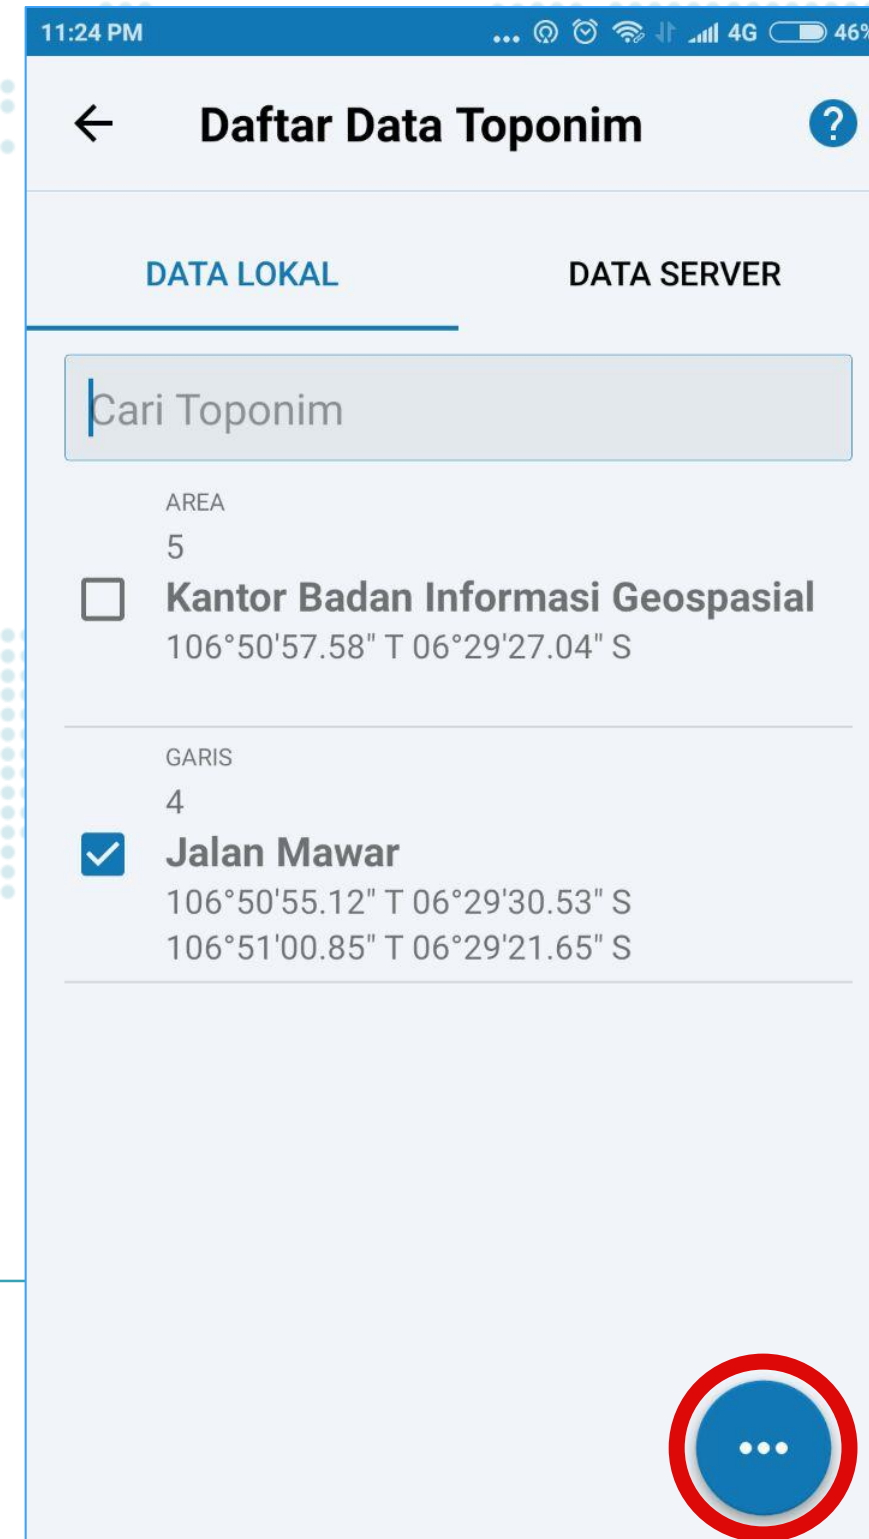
11:24 PM ... 4G 46%

Daftar Data Toponim

DATA LOKAL DATA SERVER

Cari Toponim

AREA
5
Kantor Badan Informasi Geospasial
106°50'57.58" T 06°29'27.04" S

GARIS
4
Jalan Mawar
106°50'55.12" T 06°29'30.53" S
106°51'00.85" T 06°29'21.65" S